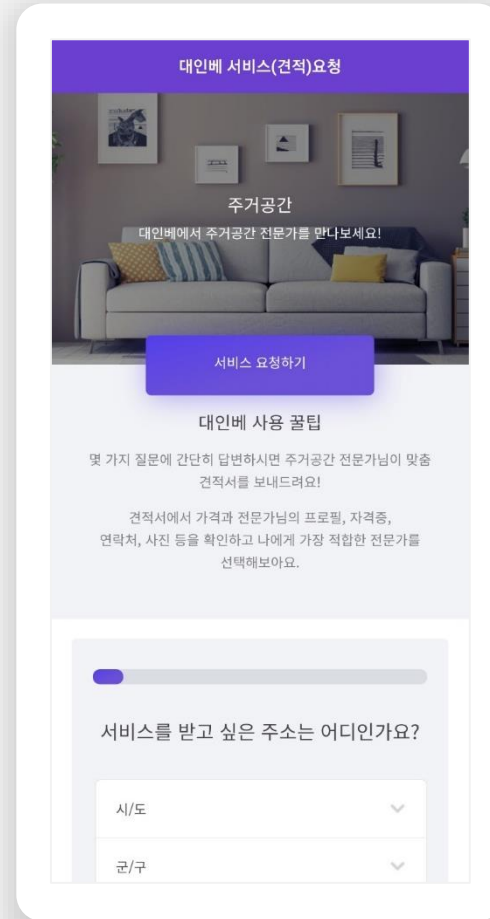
대인베 서비스(견적)요청

주거공간
대인베에서 주거공간 전문가를 만나보세요!

서비스 요청하기

대인베 사용 꿀팁

몇 가지 질문에 간단히 답변하시면 주거공간 전문가님이 맞춤 견적서를 보내드려요!

견적서에서 가격과 전문가님의 프로필, 자격증, 연락처, 사진 등을 확인하고 나에게 가장 적합한 전문가를 선택해보아요.

서비스를 받고 싶은 주소는 어디인가요?

시/도

군/구